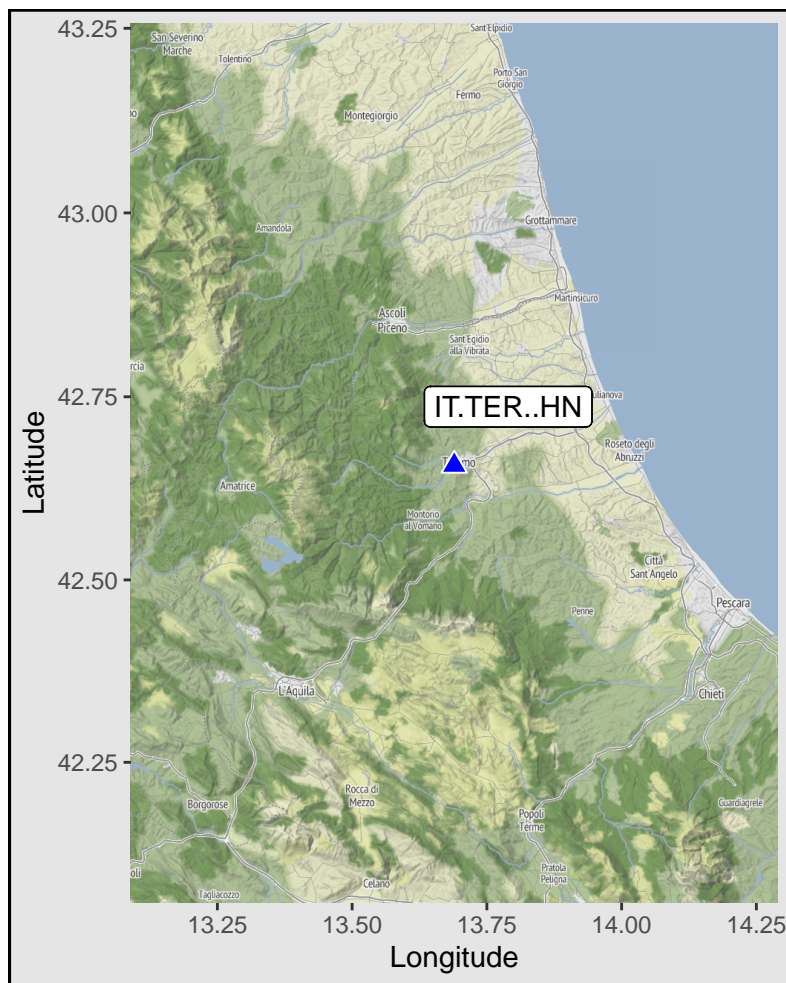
Sant'Elpidio
San Severino Marche
Tolentino
Porto San Giorgio
Fermo
Montegiorgio
Grottammare
Amandola
Martinsicuro
Ascoli Piceno
Sant'Egidio alla Vibrata
rcia
Giulianova
IT.TER..HN
Roseto degli Abruzzi
Teramo
Amatrice
Montorio al Vomano
Città Sant'Angelo
Penne
Pescara
L'Aquila
Chieti
Rocca di Mezzo
Borgorose
Guardiagrele
Popoli Terme
Pratola Peligna
Celano
Tagliacozzo
oli

43.25
43.00
42.75
42.50
42.25
Latitude
13.25
13.50
13.75
14.00
14.25
Longitude